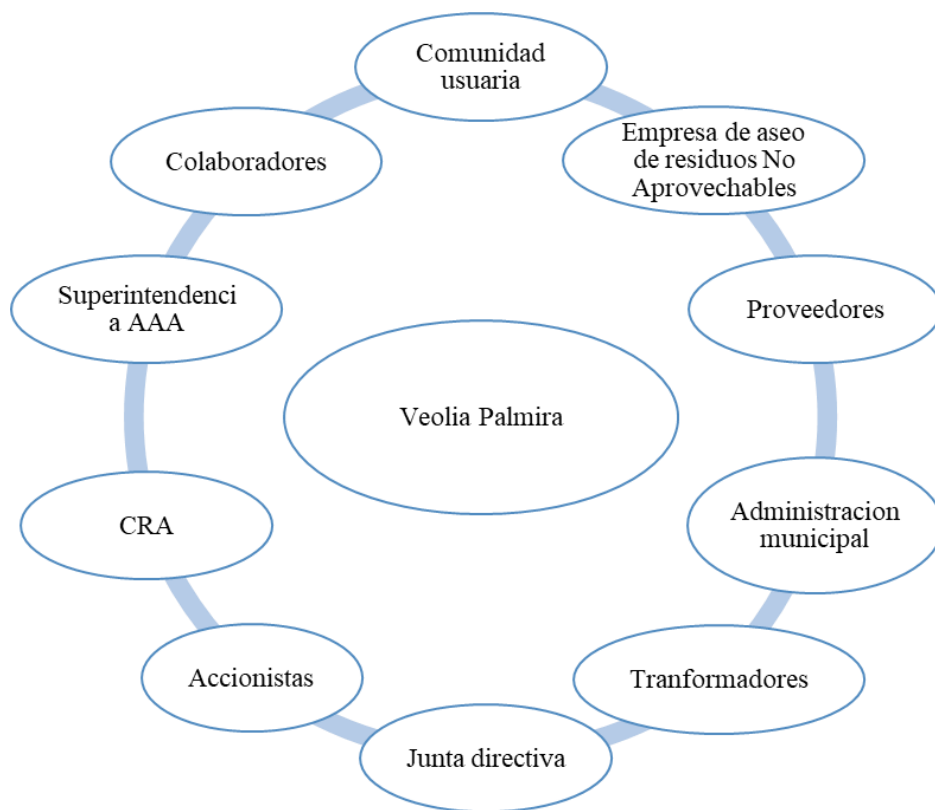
Comunidad usuaria

Empresa de aseo de residuos No Aprovechables

Proveedores

Administracion municipal

Tranformadores

Junta directiva

Accionistas

CRA

Superintendenci a AAA

Colaboradores

Veolia Palmira